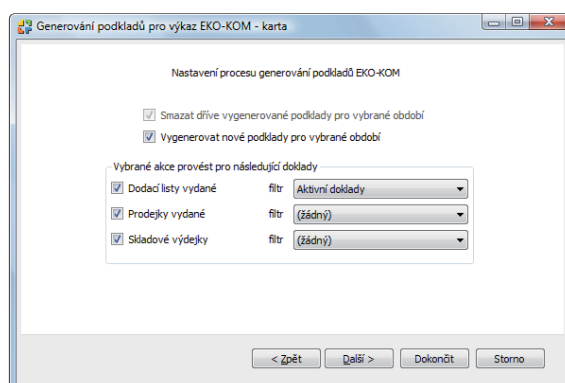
Generování podkladů pro výkaz EKO-KOM - karta

Nastavení procesu generování podkladů EKO-KOM

Smazat dříve vygenerované podklady pro vybrané období

Vygenerovat nové podklady pro vybrané období

Vybrané akce provést pro následující doklady

Dodací listy vydané filtr Aktivní doklady

Prodejky vydané filtr (žádný)

Skladové výdejky filtr (žádný)

< Zpět Další > Dokončit Storno